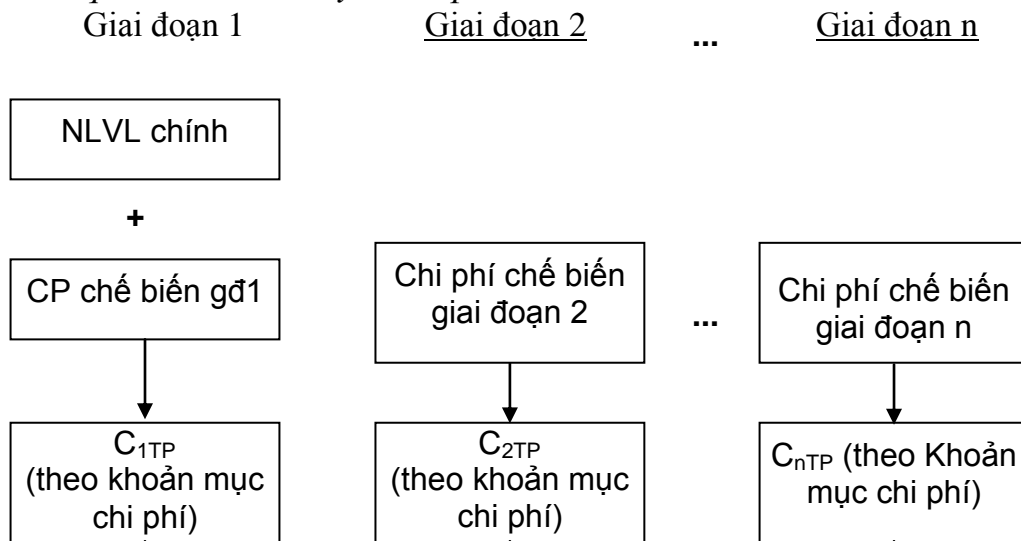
Giai đoạn 1

Giai đoạn 2

...

Giai đoạn n

NLVL chính

+

CP chế biến gđ1

Chi phí chế biến giai đoạn 2

...

Chi phí chế biến giai đoạn n

$C_{1TP}$ (theo khoản mục chi phí)

$C_{2TP}$ (theo khoản mục chi phí)

$C_{nTP}$ (theo Khoản mục chi phí)